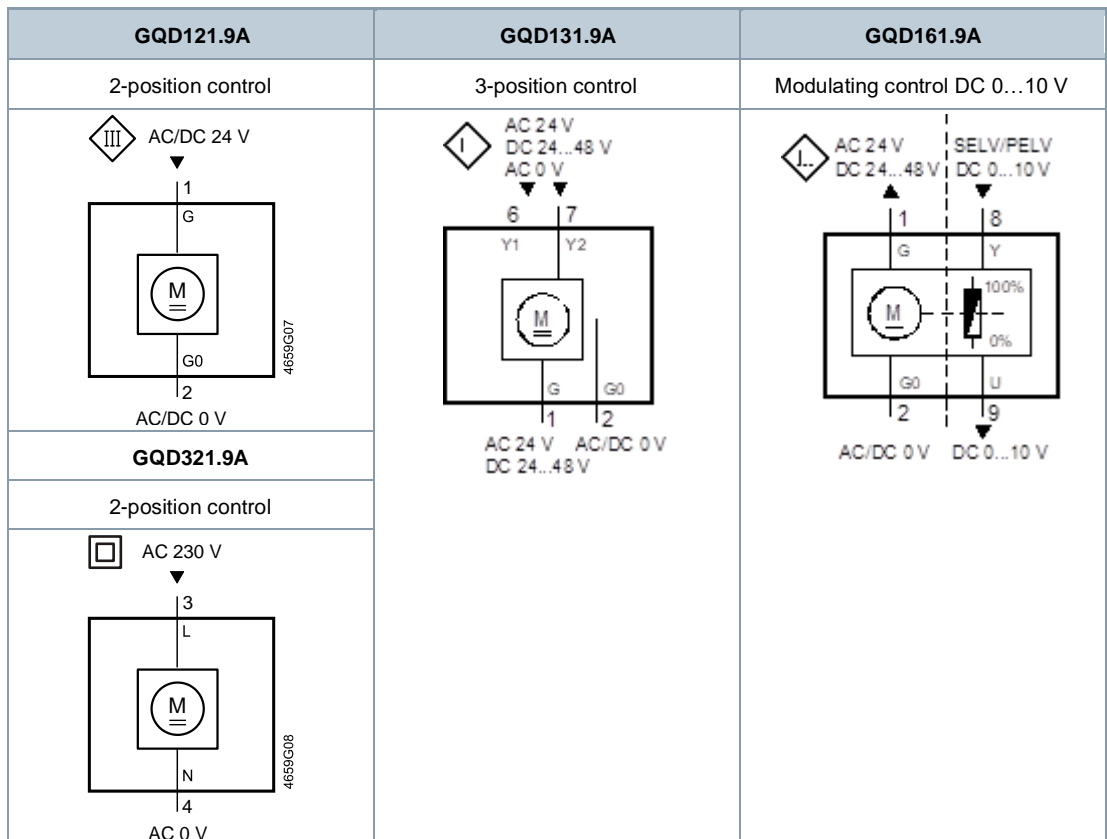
| GQD121.9A | GQD131.9A | GQD161.9A |
|---|---|---|
| 2-position control | 3-position control | Modulating control DC 0…10 V |
| III AC/DC 24 V 1 G M G0 2 AC/DC 0 V 4659G07 | I AC 24 V DC 24...48 V AC 0 V 6 7 Y1 Y2 M G G0 1 2 AC 24 V DC 24...48 V AC/DC 0 V | I.. AC 24 V DC 24...48 V SELV/PELV DC 0...10 V 1 8 G Y M 100% 0% G0 U 2 9 AC/DC 0 V DC 0...10 V |
| GQD321.9A | | |
| 2-position control | | |
| AC 230 V 3 L M N 4 AC 0 V 4659G08 | | |